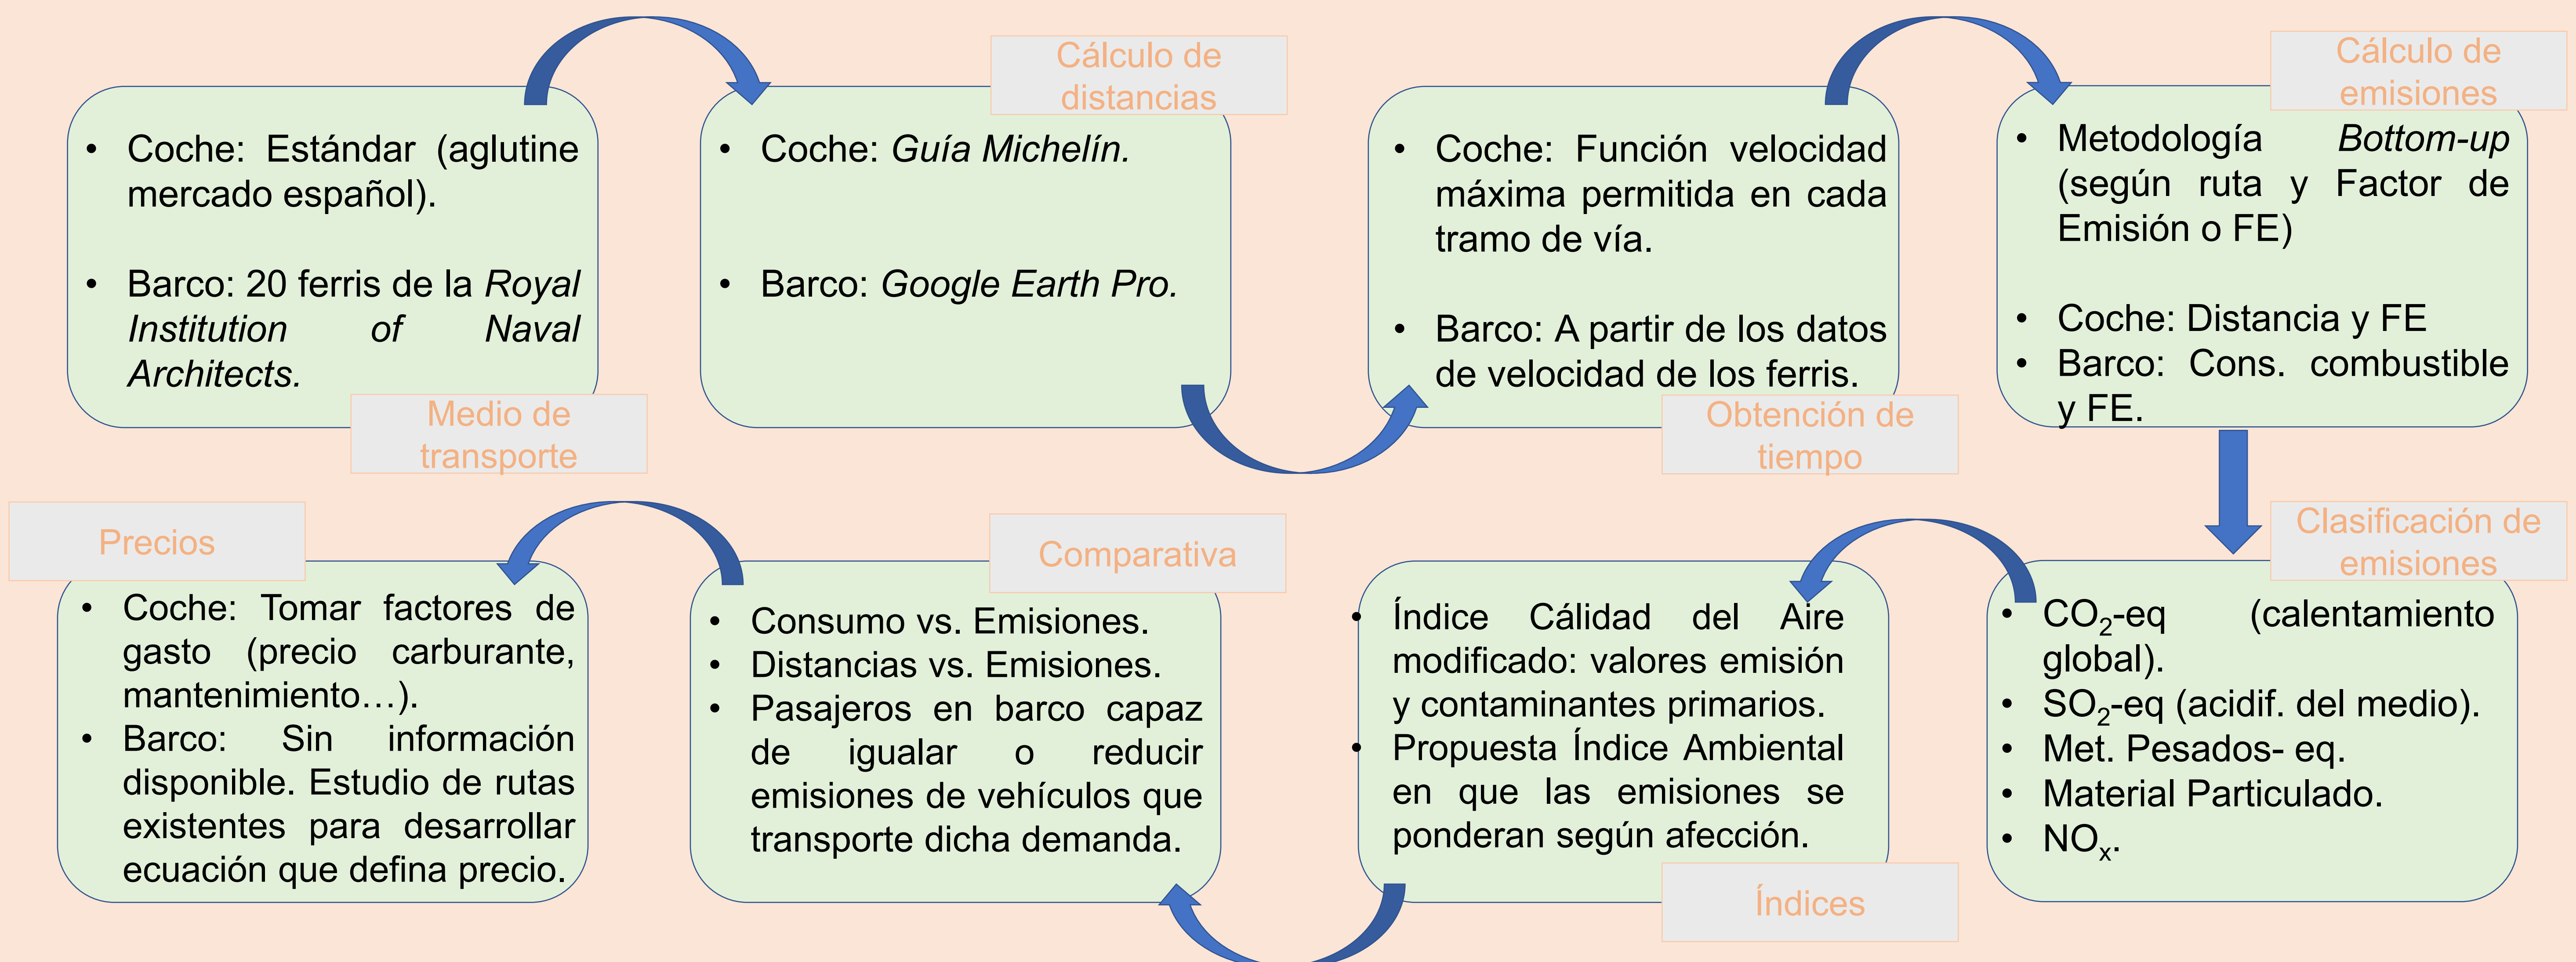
- Coche: Estándar (aglutine mercado español).
- Barco: 20 ferris de la *Royal Institution of Naval Architects.*

Medio de transporte

Cálculo de distancias

- Coche: *Guía Michelín.*
- Barco: *Google Earth Pro.*

- Coche: Función velocidad máxima permitida en cada tramo de vía.
- Barco: A partir de los datos de velocidad de los ferris.

Obtención de tiempo

Cálculo de emisiones

- Metodología *Bottom-up* (según ruta y Factor de Emisión o FE)
- Coche: Distancia y FE
- Barco: Cons. combustible y FE.

Clasificación de emisiones

- $CO_2$-eq (calentamiento global).
- $SO_2$-eq (acidif. del medio).
- Met. Pesados- eq.
- Material Particulado.
- $NO_x$.

- Índice Cálidad del Aire modificado: valores emisión y contaminantes primarios.
- Propuesta Índice Ambiental en que las emisiones se ponderan según afección.

Índices

Comparativa

- Consumo vs. Emisiones.
- Distancias vs. Emisiones.
- Pasajeros en barco capaz de igualar o reducir emisiones de vehículos que transporte dicha demanda.

Precios

- Coche: Tomar factores de gasto (precio carburante, mantenimiento…).
- Barco: Sin información disponible. Estudio de rutas existentes para desarrollar ecuación que defina precio.